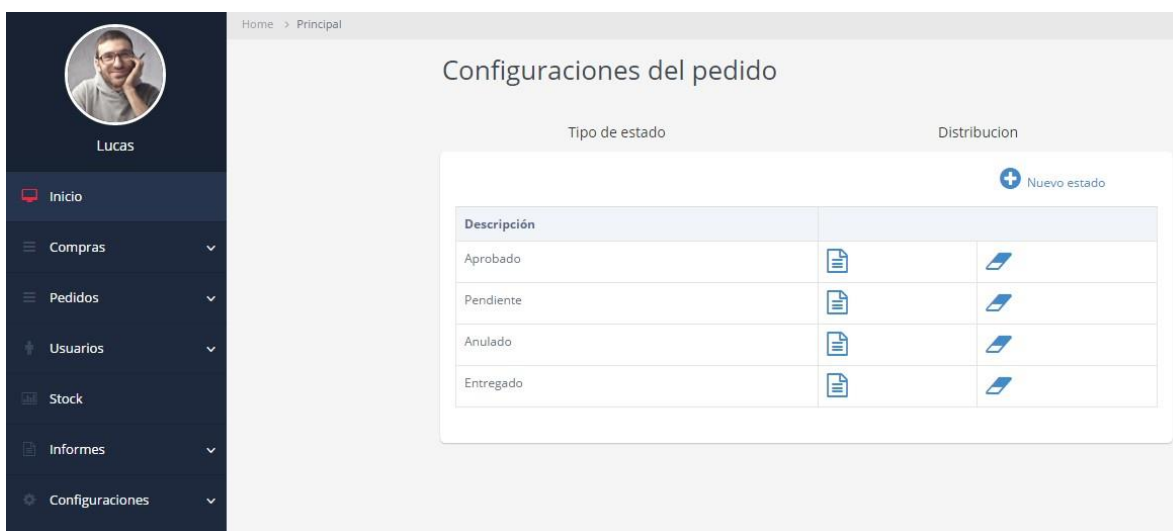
Lucas

Inicio

Compras

Pedidos

Usuarios

Stock

Informes

Configuraciones

Home > Principal

Configuraciones del pedido

Tipo de estado

Distribucion

Nuevo estado

| Descripción | | |
|---|---|---|
| Aprobado | | |
| Pendiente | | |
| Anulado | | |
| Entregado | | |